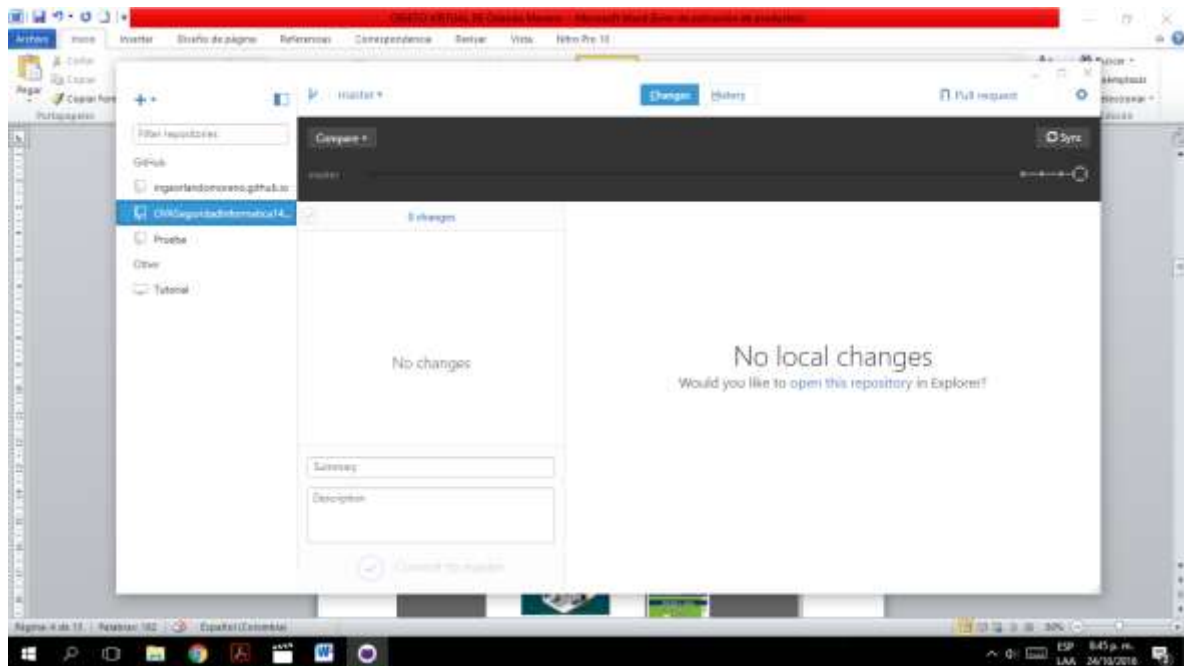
CREATED VIRTUAL 3D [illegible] - Microsoft Word (Error de activación de productos)

Archivo Inicio Insertar Diseño de página Referencias Correspondencia Revisar Vista Nitro Pro 10

Cortar Copiar Pegar Copiar formato Portapapeles

Buscar Reemplazar Seleccionar Edición

master

Changes History

Pull request

Filter repositories

GitHub

ingeorlandomoreno.github.io

OVASeguridadInformatica14...

Prueba

Other

Tutorial

Compare

Sync

master

0 changes

No changes

No local changes

Would you like to open this repository in Explorer?

Summary

Description

Commit to master

Página 4 de 11 Palabras: 182 Español (Colombia)

ESP LAA 8:45 p. m. 24/10/2016